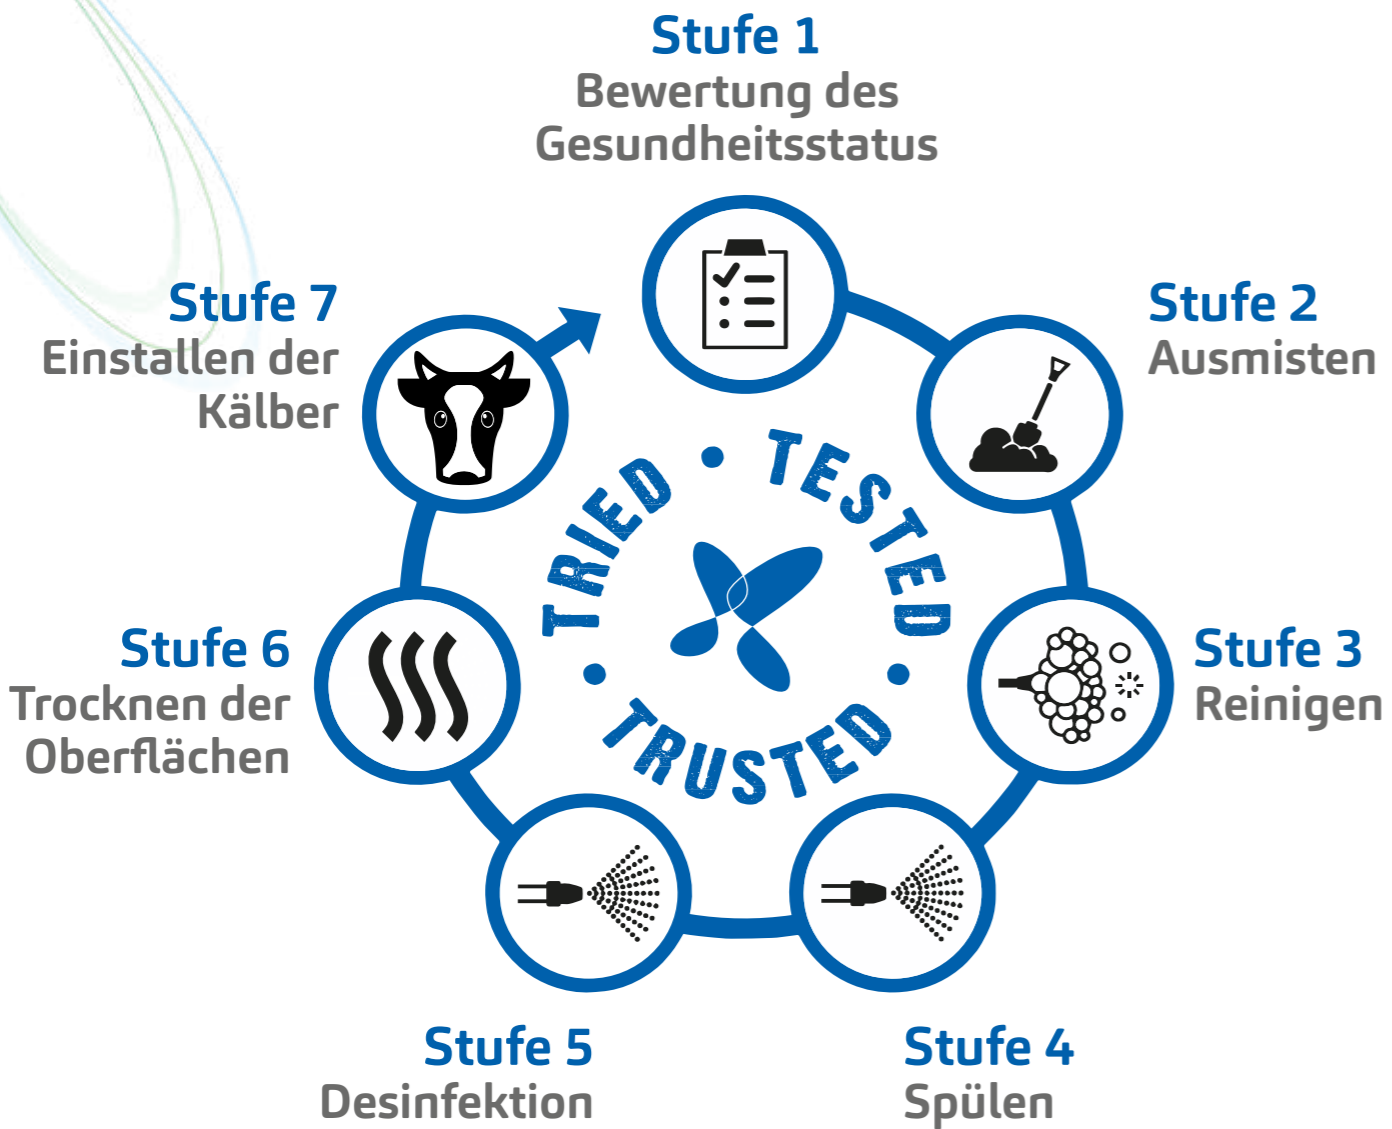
Stufe 1
Bewertung des Gesundheitsstatus

Stufe 2
Ausmisten

Stufe 3
Reinigen

Stufe 4
Spülen

Stufe 5
Desinfektion

Stufe 6
Trocknen der Oberflächen

Stufe 7
Einstallen der Kälber

TRIED • TESTED • TRUSTED •